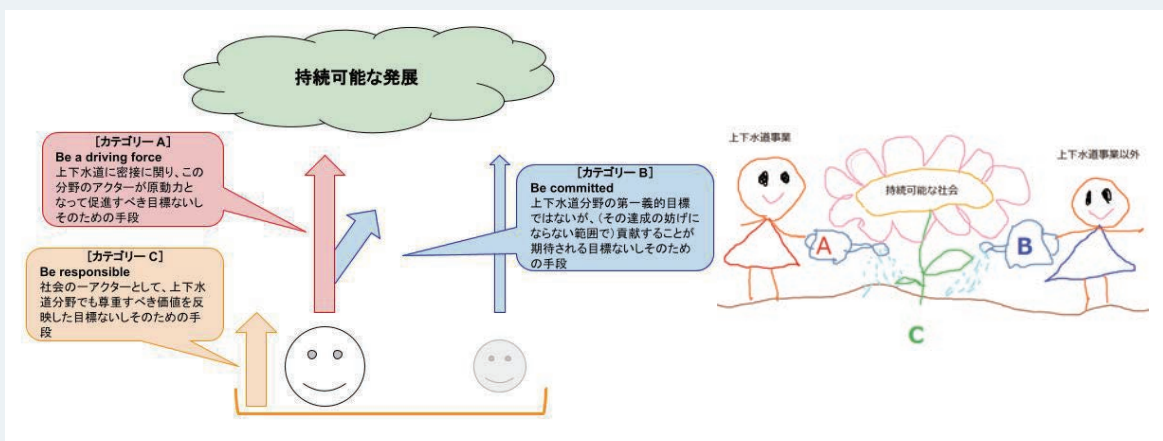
持続可能な発展

［カテゴリー A］
Be a driving force
上下水道に密接に関り、この分野のアクターが原動力となって促進すべき目標ないしそのための手段

［カテゴリー B］
Be committed
上下水道分野の第一義的目標ではないが、（その達成の妨げにならない範囲で）貢献することが期待される目標ないしそのための手段

［カテゴリー C］
Be responsible
社会の一アクターとして、上下水道分野でも尊重すべき価値を反映した目標ないしそのための手段

上下水道事業

上下水道事業以外

持続可能な社会

A

B

C